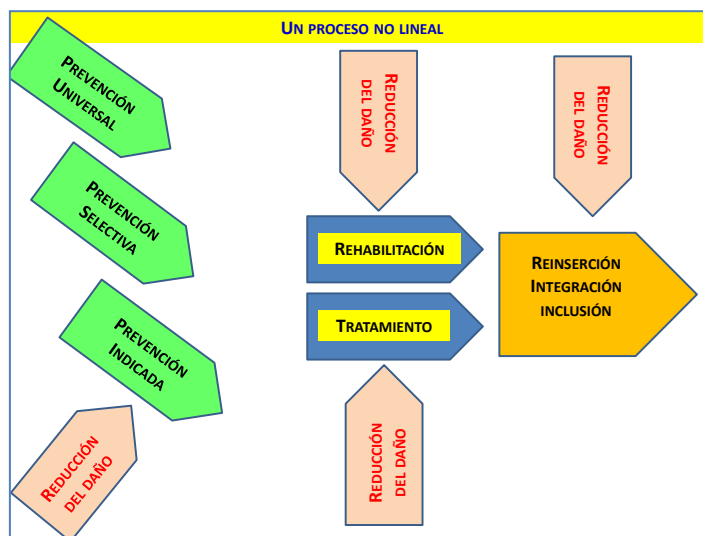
Un proceso no lineal

Prevención Universal

Prevención Selectiva

Prevención Indicada

Reducción del daño

Reducción del daño

Rehabilitación

Tratamiento

Reducción del daño

Reducción del daño

Reinserción Integración inclusión